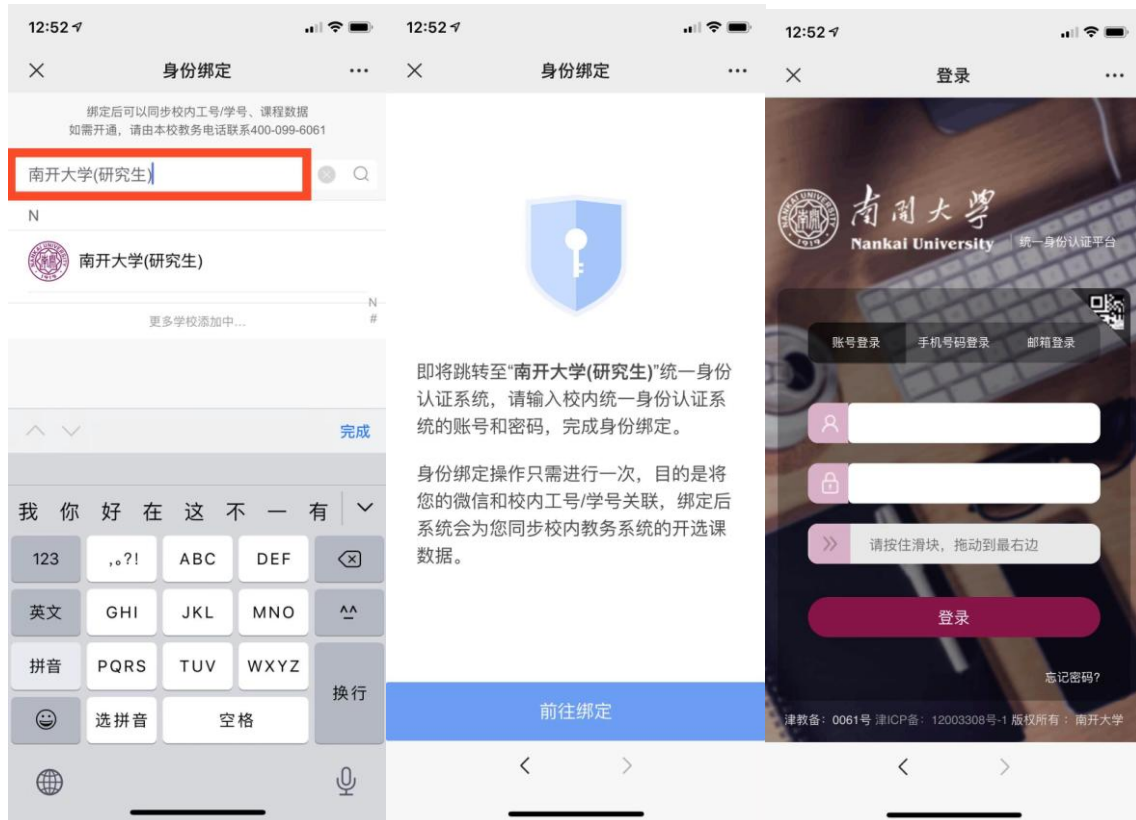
12:52

×　身份绑定　···

绑定后可以同步校内工号/学号、课程数据
如需开通，请由本校教务电话联系400-099-6061

南开大学(研究生)

N

南开大学(研究生)

N
#

更多学校添加中...

完成

我 你 好 在 这 不 一 有

123　,。?!　ABC　DEF
英文　GHI　JKL　MNO　^^
拼音　PQRS　TUV　WXYZ　换行
选拼音　空格

12:52

×　身份绑定　···

即将跳转至"南开大学(研究生)"统一身份认证系统，请输入校内统一身份认证系统的账号和密码，完成身份绑定。

身份绑定操作只需进行一次，目的是将您的微信和校内工号/学号关联，绑定后系统会为您同步校内教务系统的开选课数据。

前往绑定

12:52

×　登录　···

南開大學
Nankai University　统一身份认证平台

账号登录　手机号码登录　邮箱登录

请按住滑块，拖动到最右边

登录

忘记密码?

津教备：0061号 津ICP备：12003308号-1 版权所有：南开大学